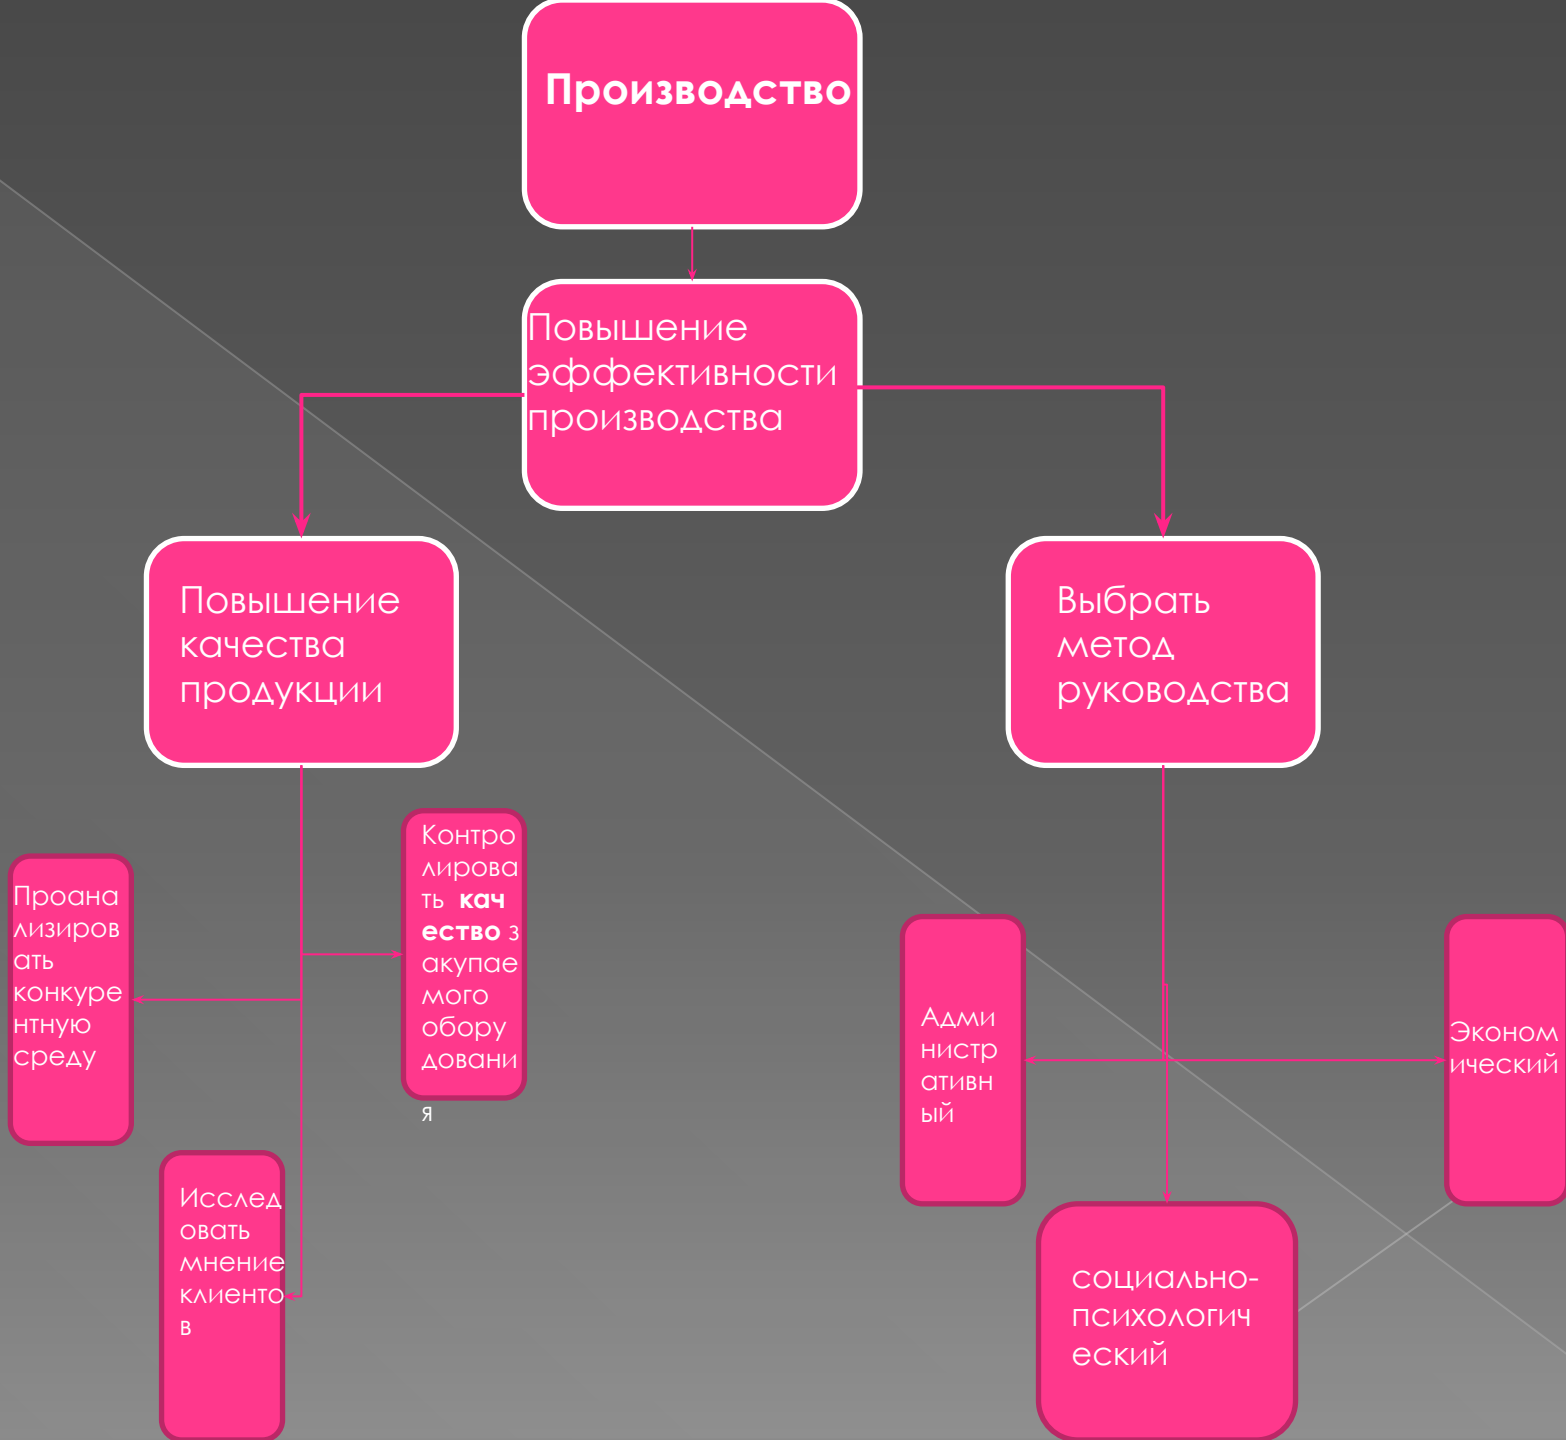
Производство

Повышение эффективности производства

Повышение качества продукции

Выбрать метод руководства

Проанализировать конкурентную среду

Контролировать качество закупаемого оборудования

Исследовать мнение клиентов

Административный

Экономический

социально-психологический